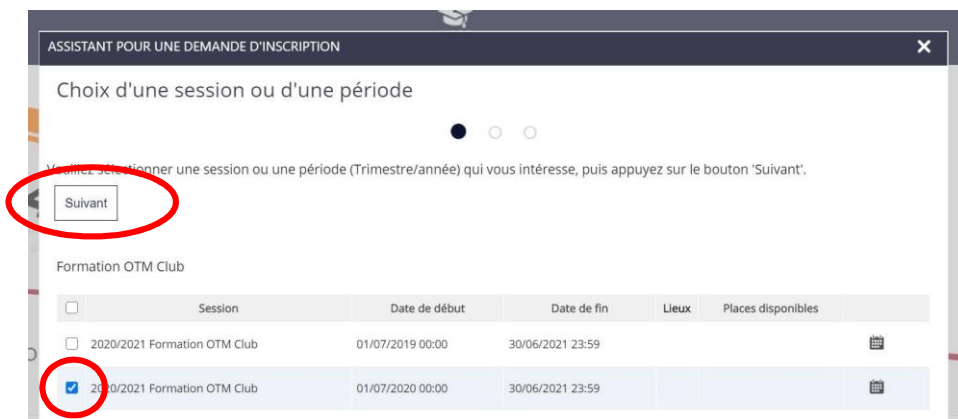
ASSISTANT POUR UNE DEMANDE D'INSCRIPTION

Choix d'une session ou d'une période

Veuillez sélectionner une session ou une période (Trimestre/année) qui vous intéresse, puis appuyez sur le bouton 'Suivant'.

Suivant

Formation OTM Club

| | Session | Date de début | Date de fin | Lieux | Places disponibles | |
|---|---|---|---|---|---|---|
| | 2020/2021 Formation OTM Club | 01/07/2019 00:00 | 30/06/2021 23:59 | | | |
| | 2020/2021 Formation OTM Club | 01/07/2020 00:00 | 30/06/2021 23:59 | | | |